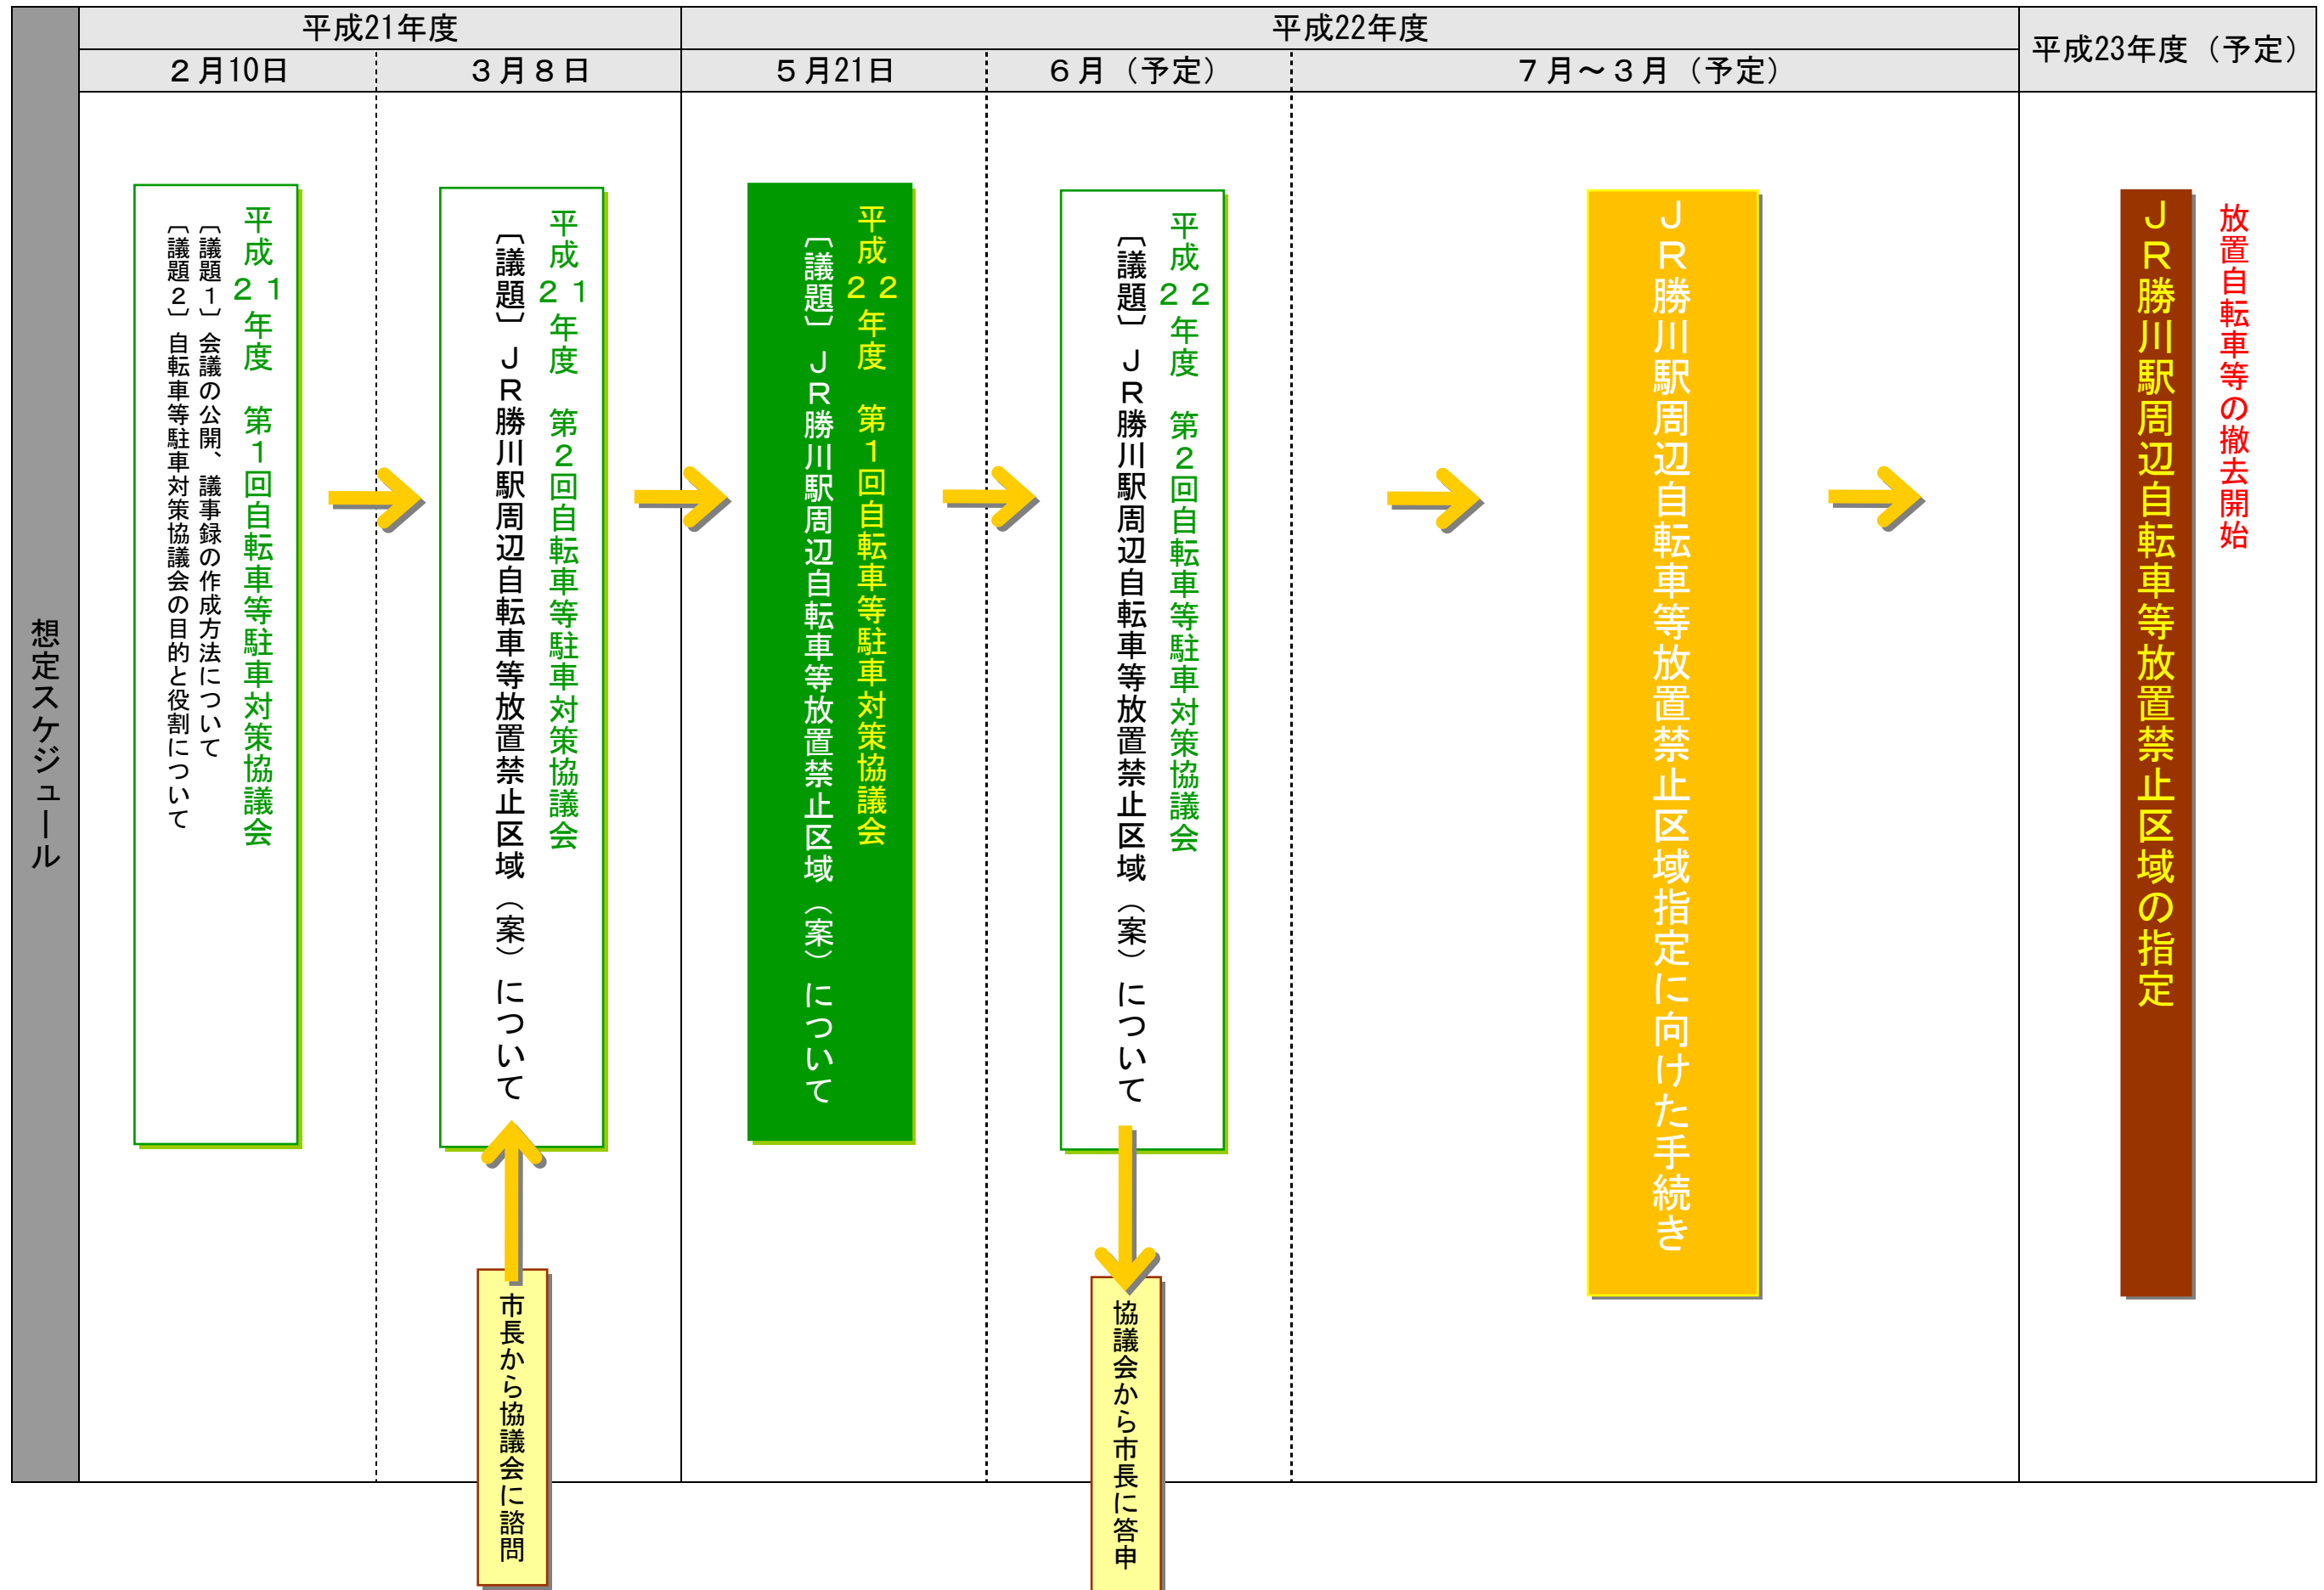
想定スケジュール

| 平成21年度 | | 平成22年度 | | | 平成23年度（予定） |
|---|---|---|---|---|---|
| ２月10日 | ３月８日 | ５月21日 | ６月（予定） | ７月～３月（予定） | |
| 平成２１年度　第１回自転車等駐車対策協議会 〔議題１〕会議の公開、議事録の作成方法について 〔議題２〕自転車等駐車対策協議会の目的と役割について | 平成２１年度　第２回自転車等駐車対策協議会 〔議題〕ＪＲ勝川駅周辺自転車等放置禁止区域（案）について | 平成２２年度　第１回自転車等駐車対策協議会 〔議題〕ＪＲ勝川駅周辺自転車等放置禁止区域（案）について | 平成２２年度　第２回自転車等駐車対策協議会 〔議題〕ＪＲ勝川駅周辺自転車等放置禁止区域（案）について | ＪＲ勝川駅周辺自転車等放置禁止区域指定に向けた手続き | ＪＲ勝川駅周辺自転車等放置禁止区域の指定 放置自転車等の撤去開始 |

市長から協議会に諮問

協議会から市長に答申